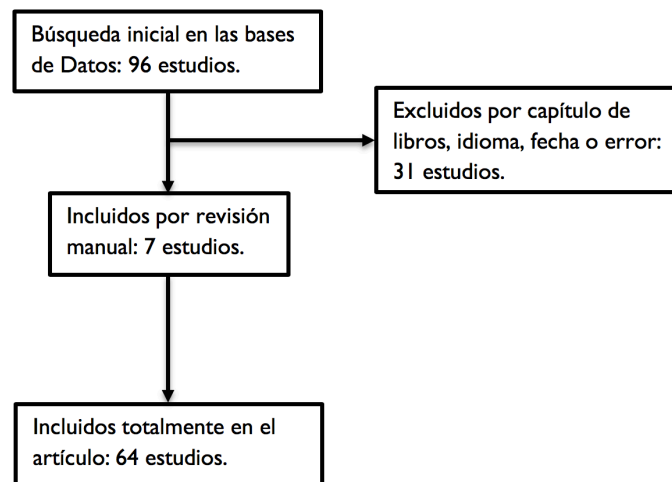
Búsqueda inicial en las bases de Datos: 96 estudios.

Excluidos por capítulo de libros, idioma, fecha o error: 31 estudios.

Incluidos por revisión manual: 7 estudios.

Incluidos totalmente en el artículo: 64 estudios.